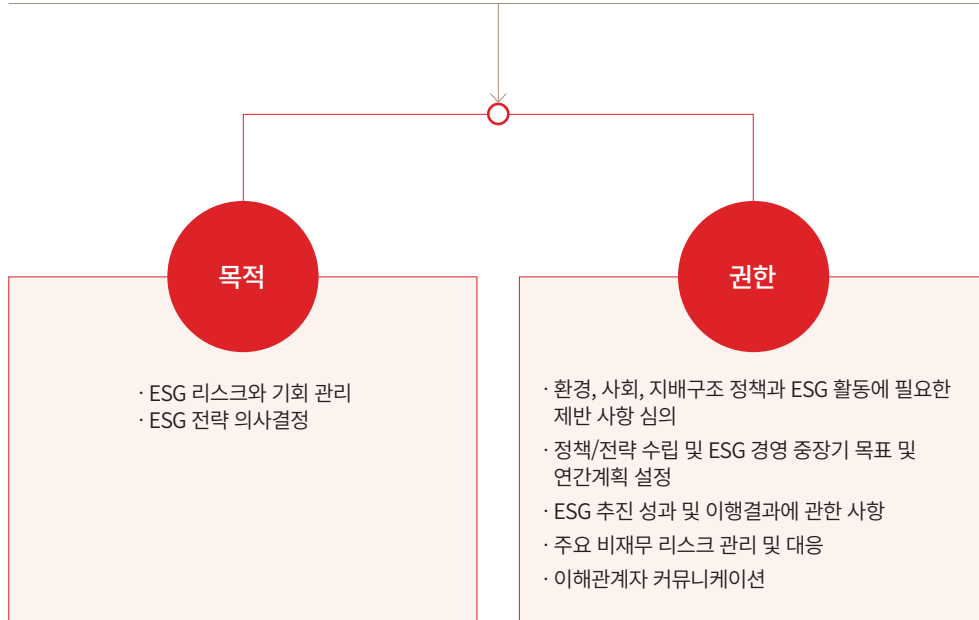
목적

· ESG 리스크와 기회 관리
· ESG 전략 의사결정

권한

· 환경, 사회, 지배구조 정책과 ESG 활동에 필요한 제반 사항 심의
· 정책/전략 수립 및 ESG 경영 중장기 목표 및 연간계획 설정
· ESG 추진 성과 및 이행결과에 관한 사항
· 주요 비재무 리스크 관리 및 대응
· 이해관계자 커뮤니케이션